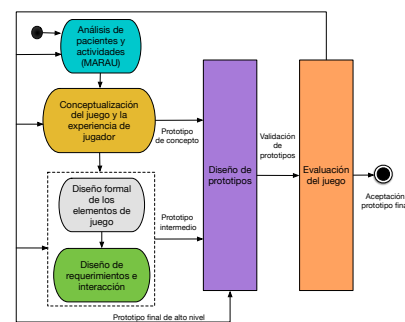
Análisis de pacientes y actividades (MARAU)

Conceptualización del juego y la experiencia de jugador

Prototipo de concepto

Diseño formal de los elementos de juego

Prototipo intermedio

Diseño de requerimientos e interacción

Diseño de prototipos

Validación de prototipos

Evaluación del juego

Aceptación prototipo final

Prototipo final de alto nivel